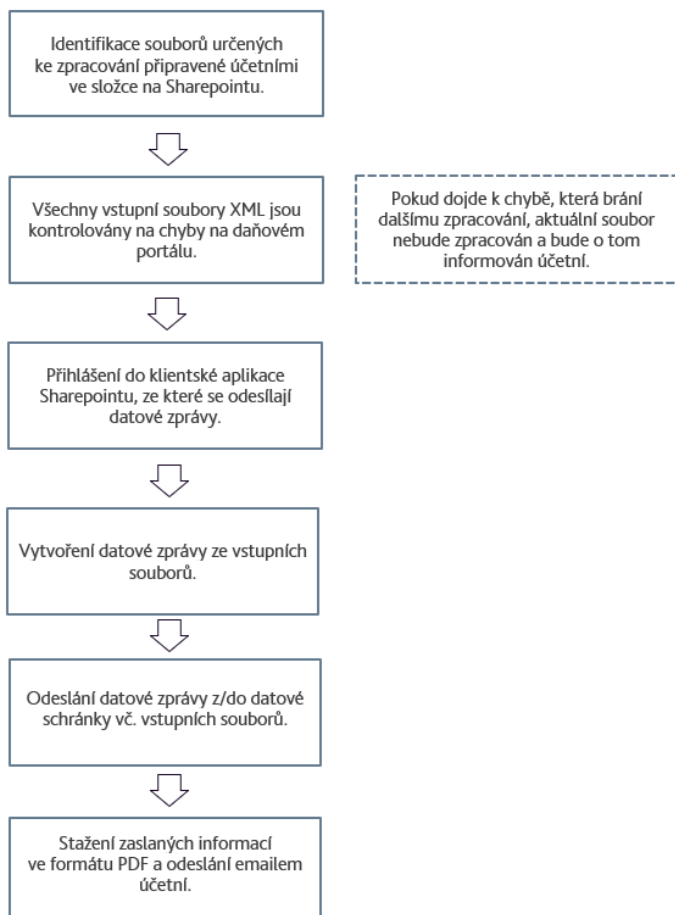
Identifikace souborů určených ke zpracování připravené účetními ve složce na Sharepointu.

Všechny vstupní soubory XML jsou kontrolovány na chyby na daňovém portálu.

Pokud dojde k chybě, která brání dalšímu zpracování, aktuální soubor nebude zpracován a bude o tom informován účetní.

Přihlášení do klientské aplikace Sharepointu, ze které se odesílají datové zprávy.

Vytvoření datové zprávy ze vstupních souborů.

Odeslání datové zprávy z/do datové schránky vč. vstupních souborů.

Stažení zaslaných informací ve formátu PDF a odeslání emailem účetní.